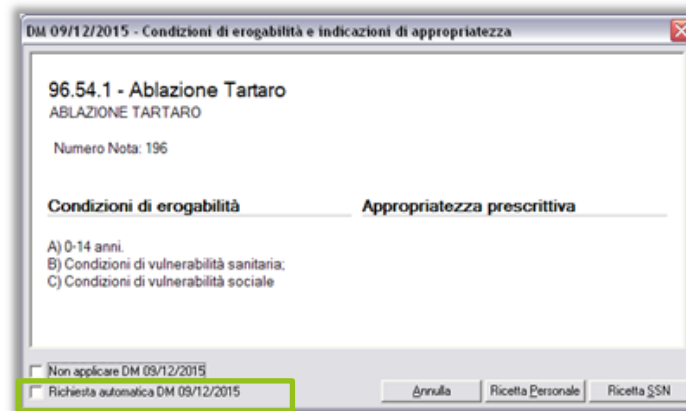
DM 09/12/2015 - Condizioni di erogabilità e indicazioni di appropriatezza

96.54.1 - Ablazione Tartaro
ABLAZIONE TARTARO

Numero Nota: 196

Condizioni di erogabilità

Appropriatezza prescrittiva

A) 0-14 anni.
B) Condizioni di vulnerabilità sanitaria;
C) Condizioni di vulnerabilità sociale

Non applicare DM 09/12/2015
Richiesta automatica DM 09/12/2015

Annulla
Ricetta Personale
Ricetta SSN